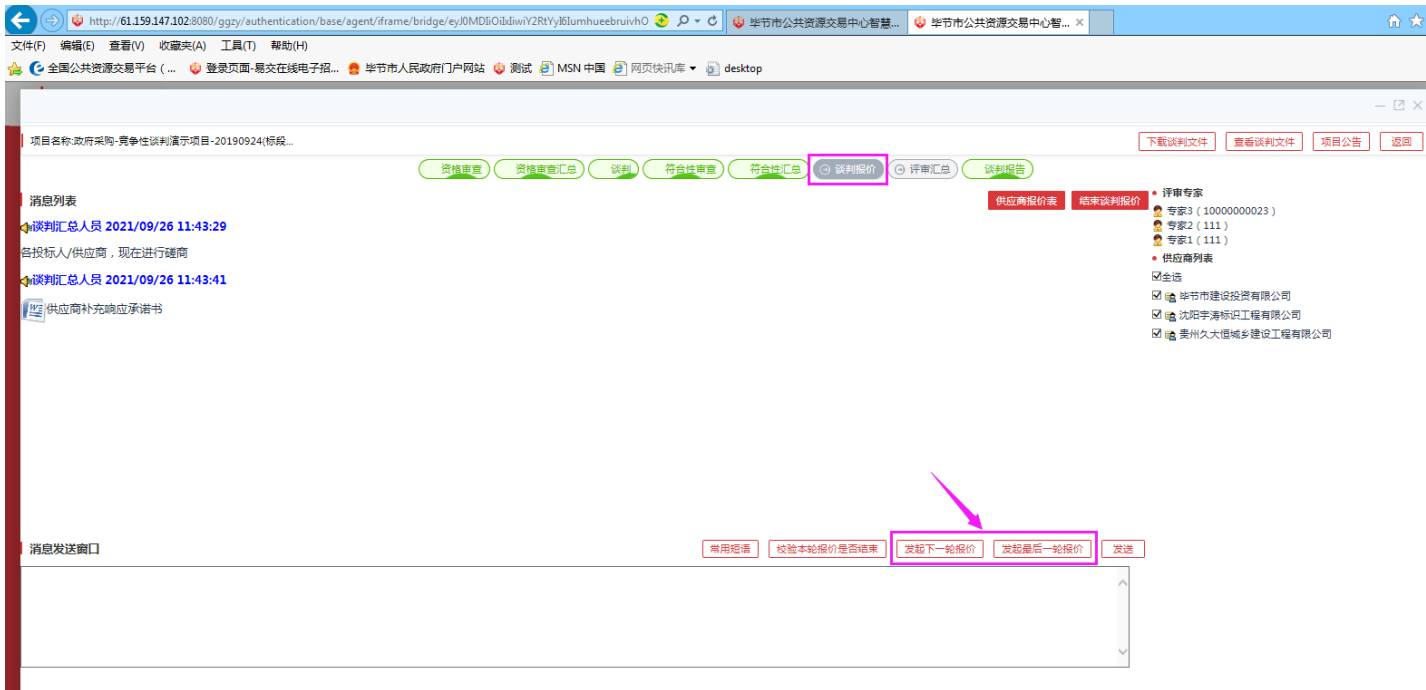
http://61.159.147.102:8080/ggzy/authentication/base/agent/iframe/bridge/eyJ0MDIiOiIxIiwiY2RtYyI6IumhueebruivhO

毕节市公共资源交易中心智慧...

毕节市公共资源交易中心智... ×

文件(F) 编辑(E) 查看(V) 收藏夹(A) 工具(T) 帮助(H)

全国公共资源交易平台 (... 登录页面-易交在线电子招... 毕节市人民政府门户网站 测试 MSN 中国 网页快讯库 ▾ desktop

项目名称:政府采购-竞争性谈判演示项目-20190924(标段...

下载谈判文件 查看谈判文件 项目公告 返回

资格审查 资格审查汇总 谈判 符合性审查 符合性汇总 谈判报价 评审汇总 谈判报告

消息列表

供应商报价表 结束谈判报价

谈判汇总人员 2021/09/26 11:43:29

各投标人/供应商，现在进行磋商

谈判汇总人员 2021/09/26 11:43:41

供应商补充响应承诺书

评审专家

专家3 ( 10000000023 )

专家2 ( 111 )

专家1 ( 111 )

供应商列表

全选

毕节市建设投资有限公司

沈阳宇涛标识工程有限公司

贵州久大恒城乡建设工程有限公司

消息发送窗口

常用短语 校验本轮报价是否结束 发起下一轮报价 发起最后一轮报价 发送